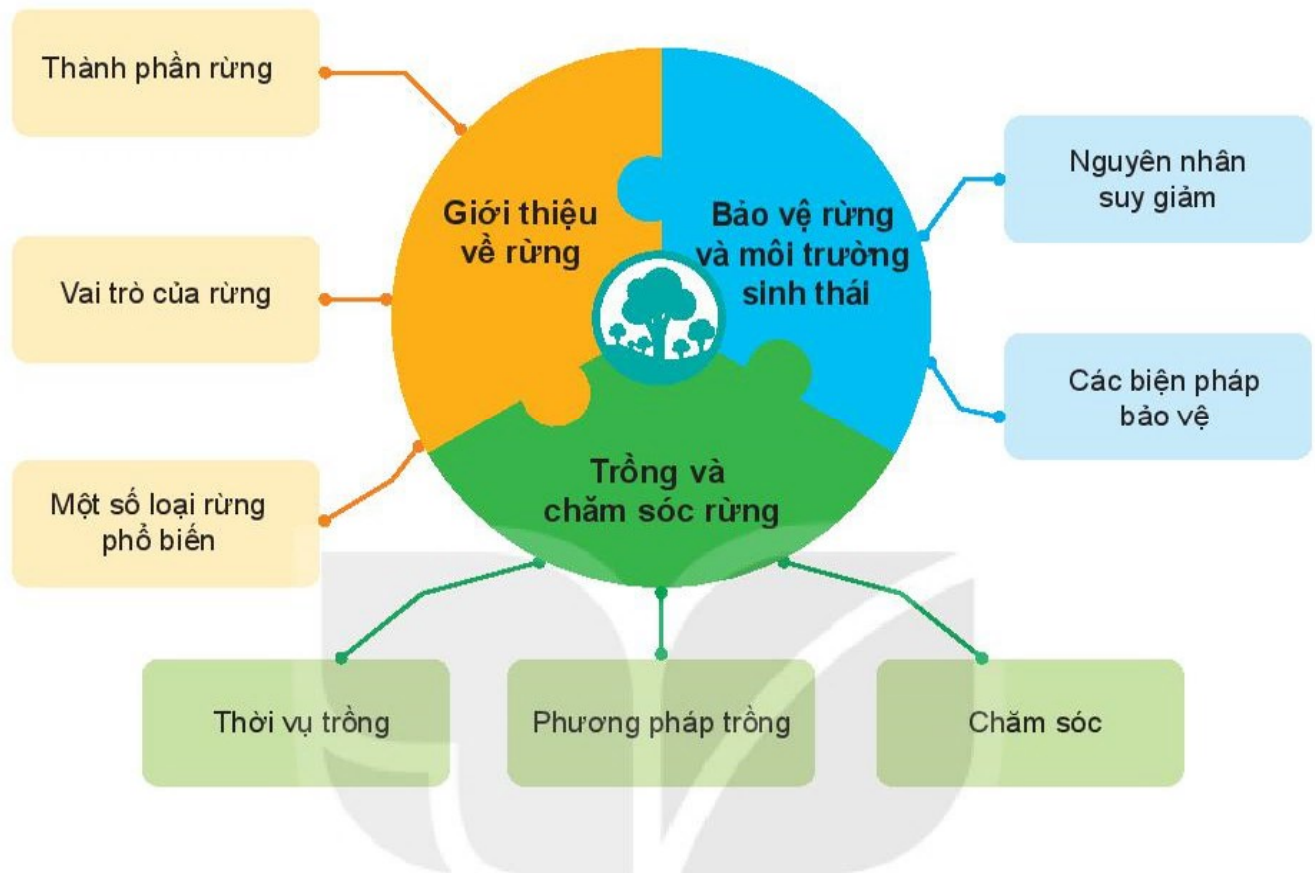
Thành phần rừng

Vai trò của rừng

Một số loại rừng phổ biến

Giới thiệu về rừng

Bảo vệ rừng và môi trường sinh thái

Nguyên nhân suy giảm

Các biện pháp bảo vệ

Trồng và chăm sóc rừng

Thời vụ trồng

Phương pháp trồng

Chăm sóc